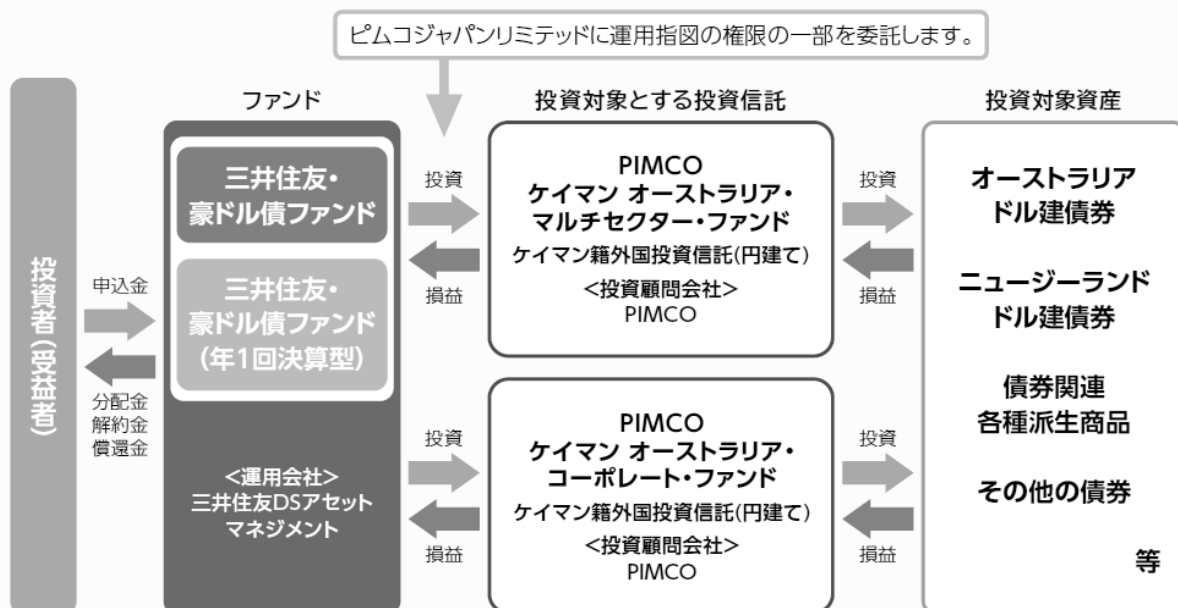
ピムコジャパンリミテッドに運用指図の権限の一部を委託します。

投資者(受益者)

申込金

分配金
解約金
償還金

ファンド

三井住友・豪ドル債ファンド

三井住友・豪ドル債ファンド(年1回決算型)

<運用会社>
三井住友DSアセットマネジメント

投資

損益

投資

損益

投資対象とする投資信託

PIMCO
ケイマン オーストラリア・マルチセクター・ファンド
ケイマン籍外国投資信託(円建て)
<投資顧問会社>
PIMCO

PIMCO
ケイマン オーストラリア・コーポレート・ファンド
ケイマン籍外国投資信託(円建て)
<投資顧問会社>
PIMCO

投資

損益

投資

損益

投資対象資産

オーストラリアドル建債券

ニュージーランドドル建債券

債券関連各種派生商品

その他の債券

等